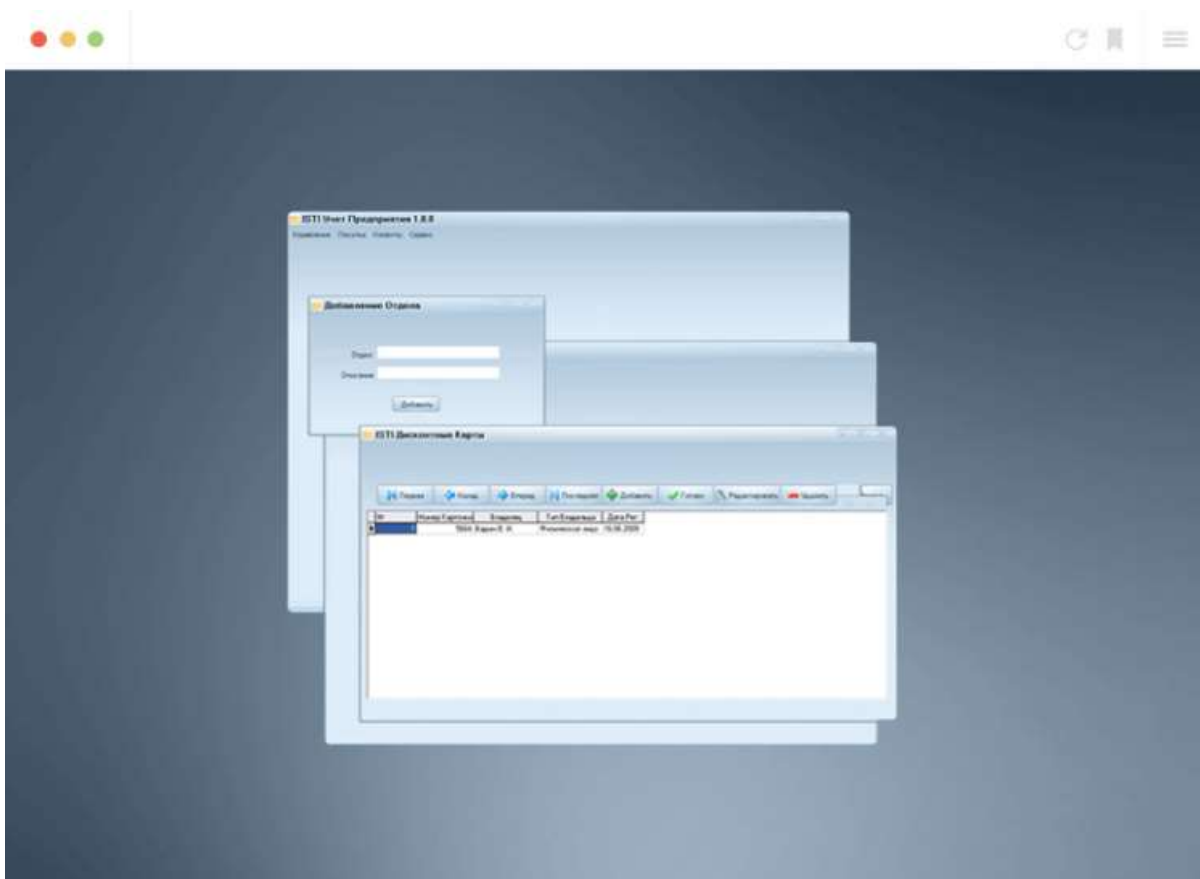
ISTI Учет Предприятия 1.0.0

Управление Покупки Клиенты Сервис

Добавление Отдела

Отдел:

Описание:

Добавить

ISTI Дисконтные Карты

Первая Назад Вперед Последняя Добавить Готово Редактировать Удалить

| № | Номер Карточки | Владелец | Тип Владельца | Дата Рег |
|---|---|---|---|---|
| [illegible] | 5664 | Кадин В. И. | Физическое лицо | 19.08.2009 |